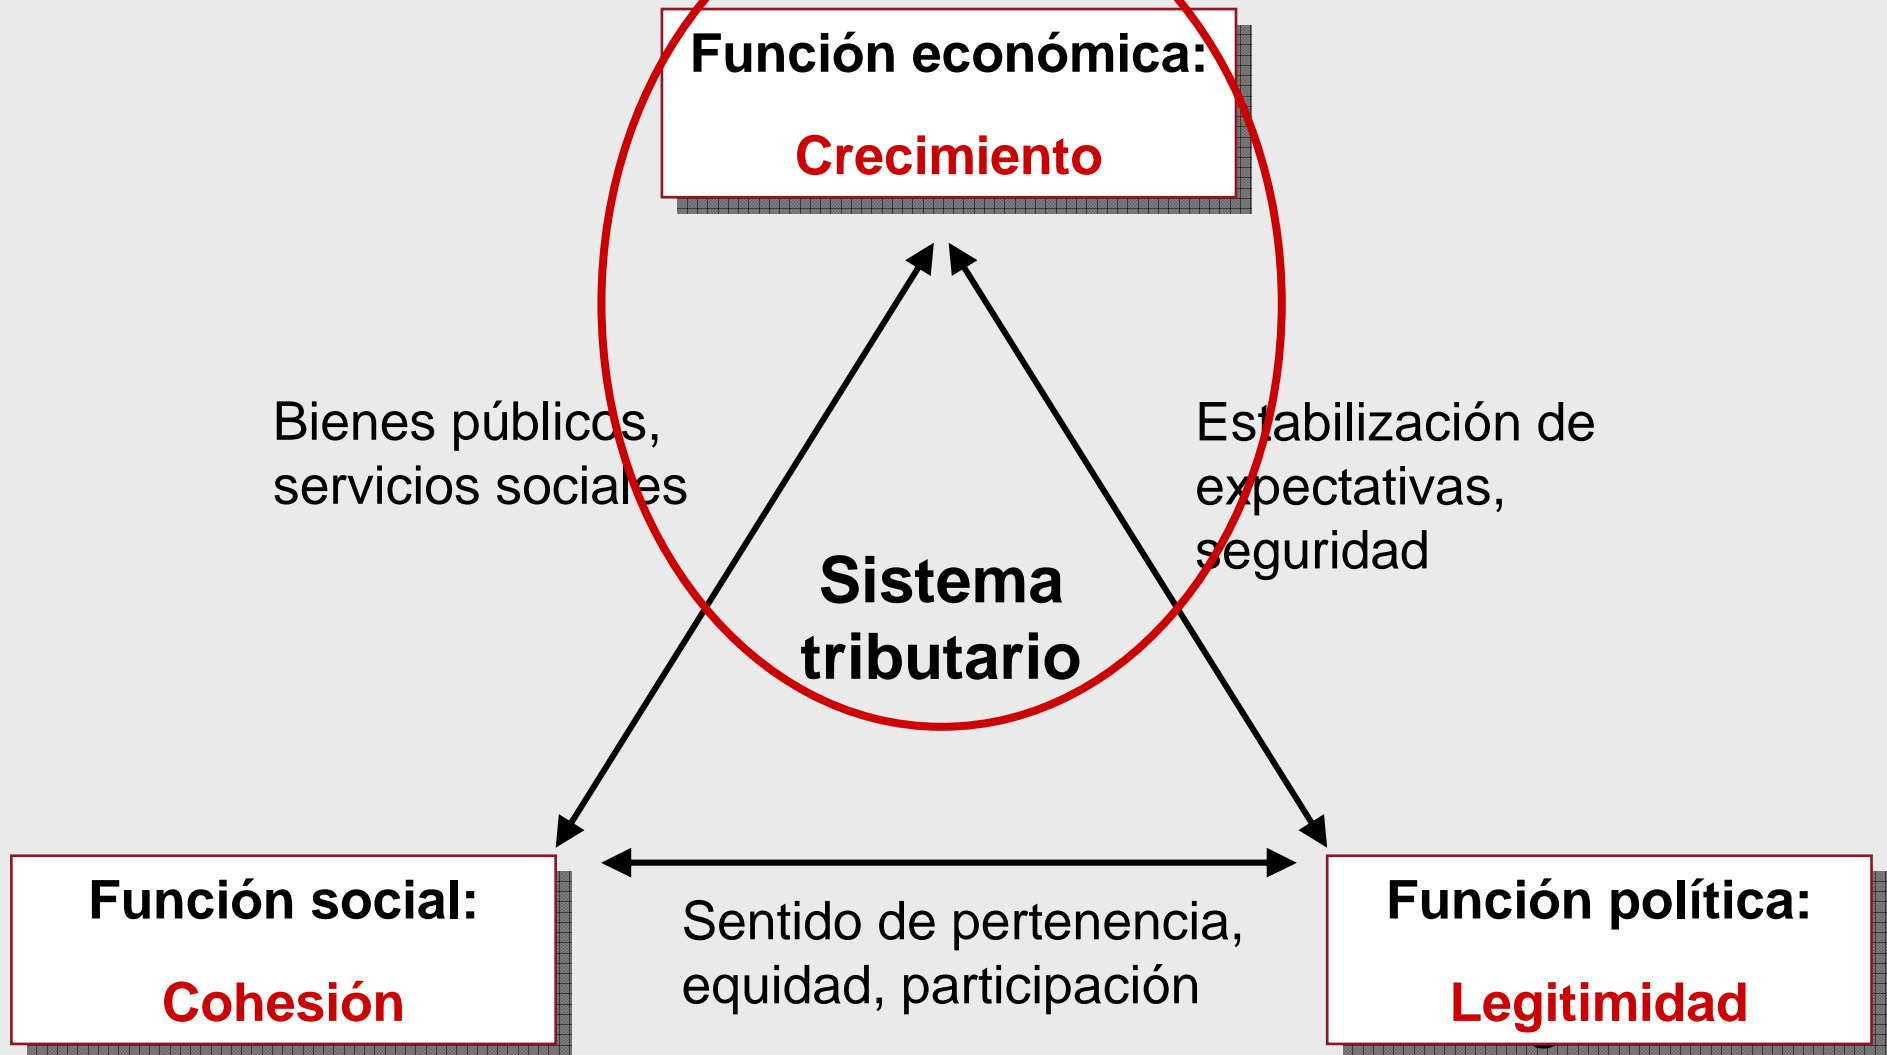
Función económica:

Crecimiento

Bienes públicos, servicios sociales

Estabilización de expectativas, seguridad

Sistema tributario

Función social:

Cohesión

Sentido de pertenencia, equidad, participación

Función política:

Legitimidad